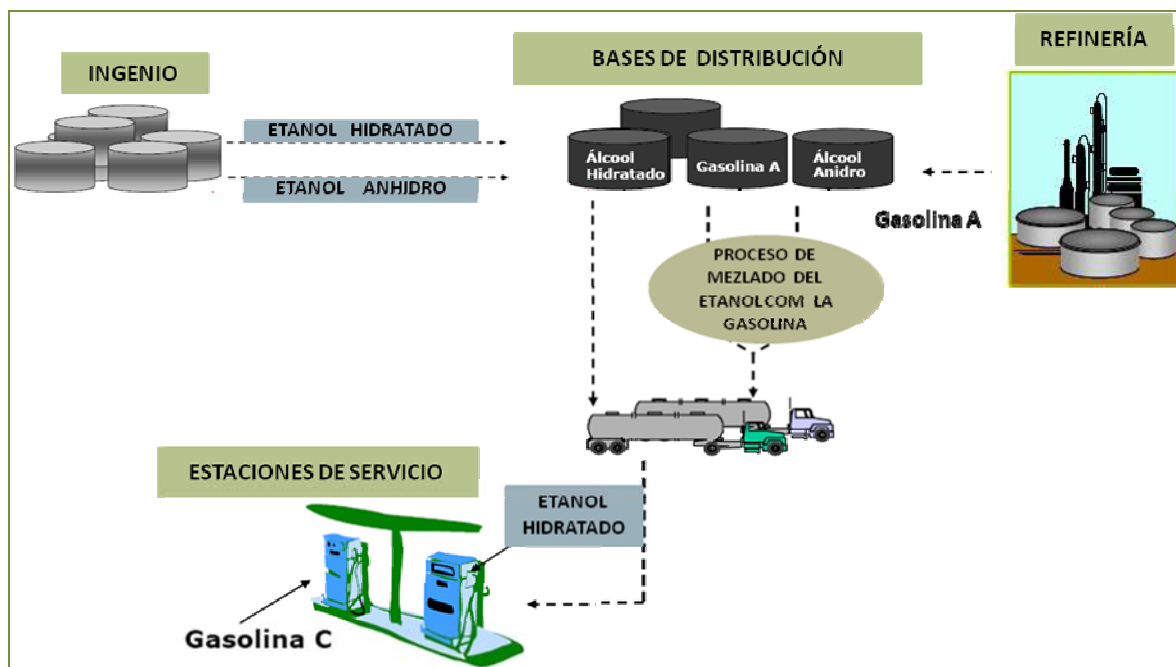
INGENIO

BASES DE DISTRIBUCIÓN

REFINERÍA

ETANOL HIDRATADO

ETANOL ANHIDRO

Álcool Hidratado

Gasolina A

Álcool Anidro

Gasolina A

PROCESO DE MEZLADO DEL ETANOLCOM LA GASOLINA

ESTACIONES DE SERVICIO

ETANOL HIDRATADO

Gasolina C